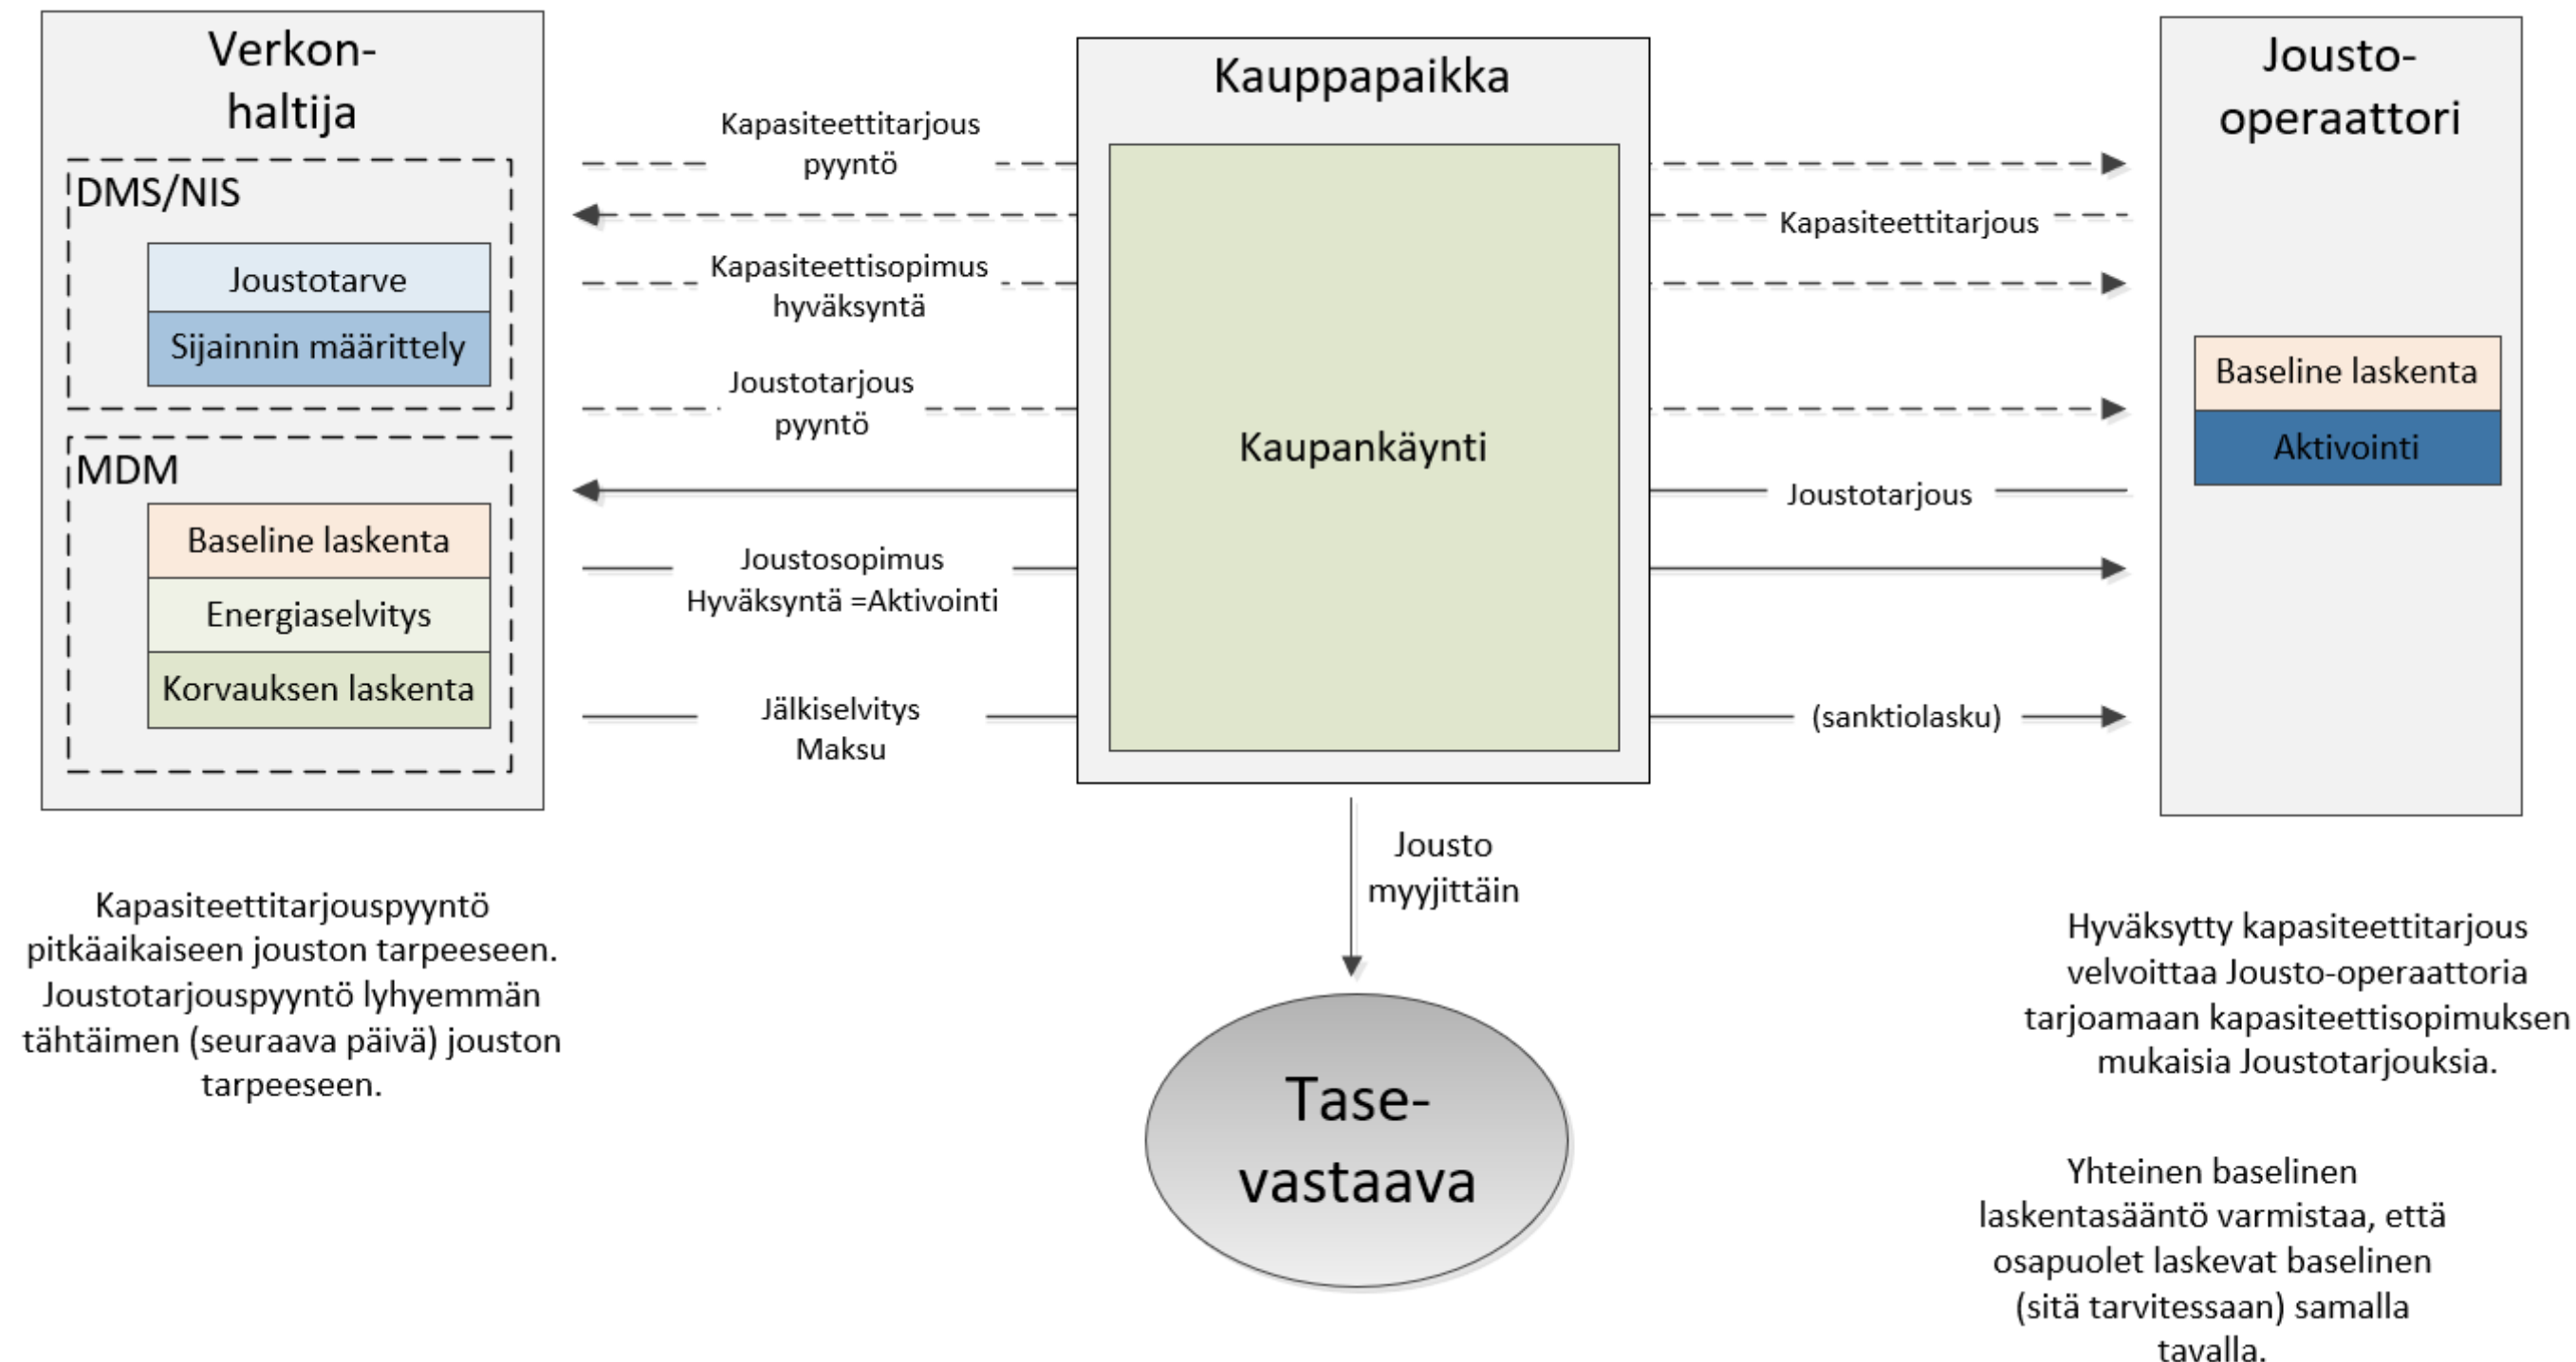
Verkon-
haltija

DMS/NIS

Joustotarve

Sijainnin määrittely

MDM

Baseline laskenta

Energiaselvitys

Korvauksen laskenta

Kauppapaikka

Kapasiteettitarjous pyyntö

Kapasiteettisopimus hyväksyntä

Joustotarjous pyyntö

Joustosopimus Hyväksyntä =Aktivointi

Jälkiselvitys Maksu

Kaupankäynti

Kapasiteettitarjous

Joustotarjous

(sanktiolasku)

Jousto-
operaattori

Baseline laskenta

Aktivointi

Jousto myyjittäin

Tase-
vastaava

Kapasiteettitarjouspyyntö pitkäaikaiseen jouston tarpeeseen. Joustotarjouspyyntö lyhyemmän tähtäimen (seuraava päivä) jouston tarpeeseen.

Hyväksytty kapasiteettitarjous velvoittaa Jousto-operaattoria tarjoamaan kapasiteettisopimuksen mukaisia Joustotarjouksia.

Yhteinen baselinen laskentasääntö varmistaa, että osapuolet laskevat baselinen (sitä tarvitessaan) samalla tavalla.